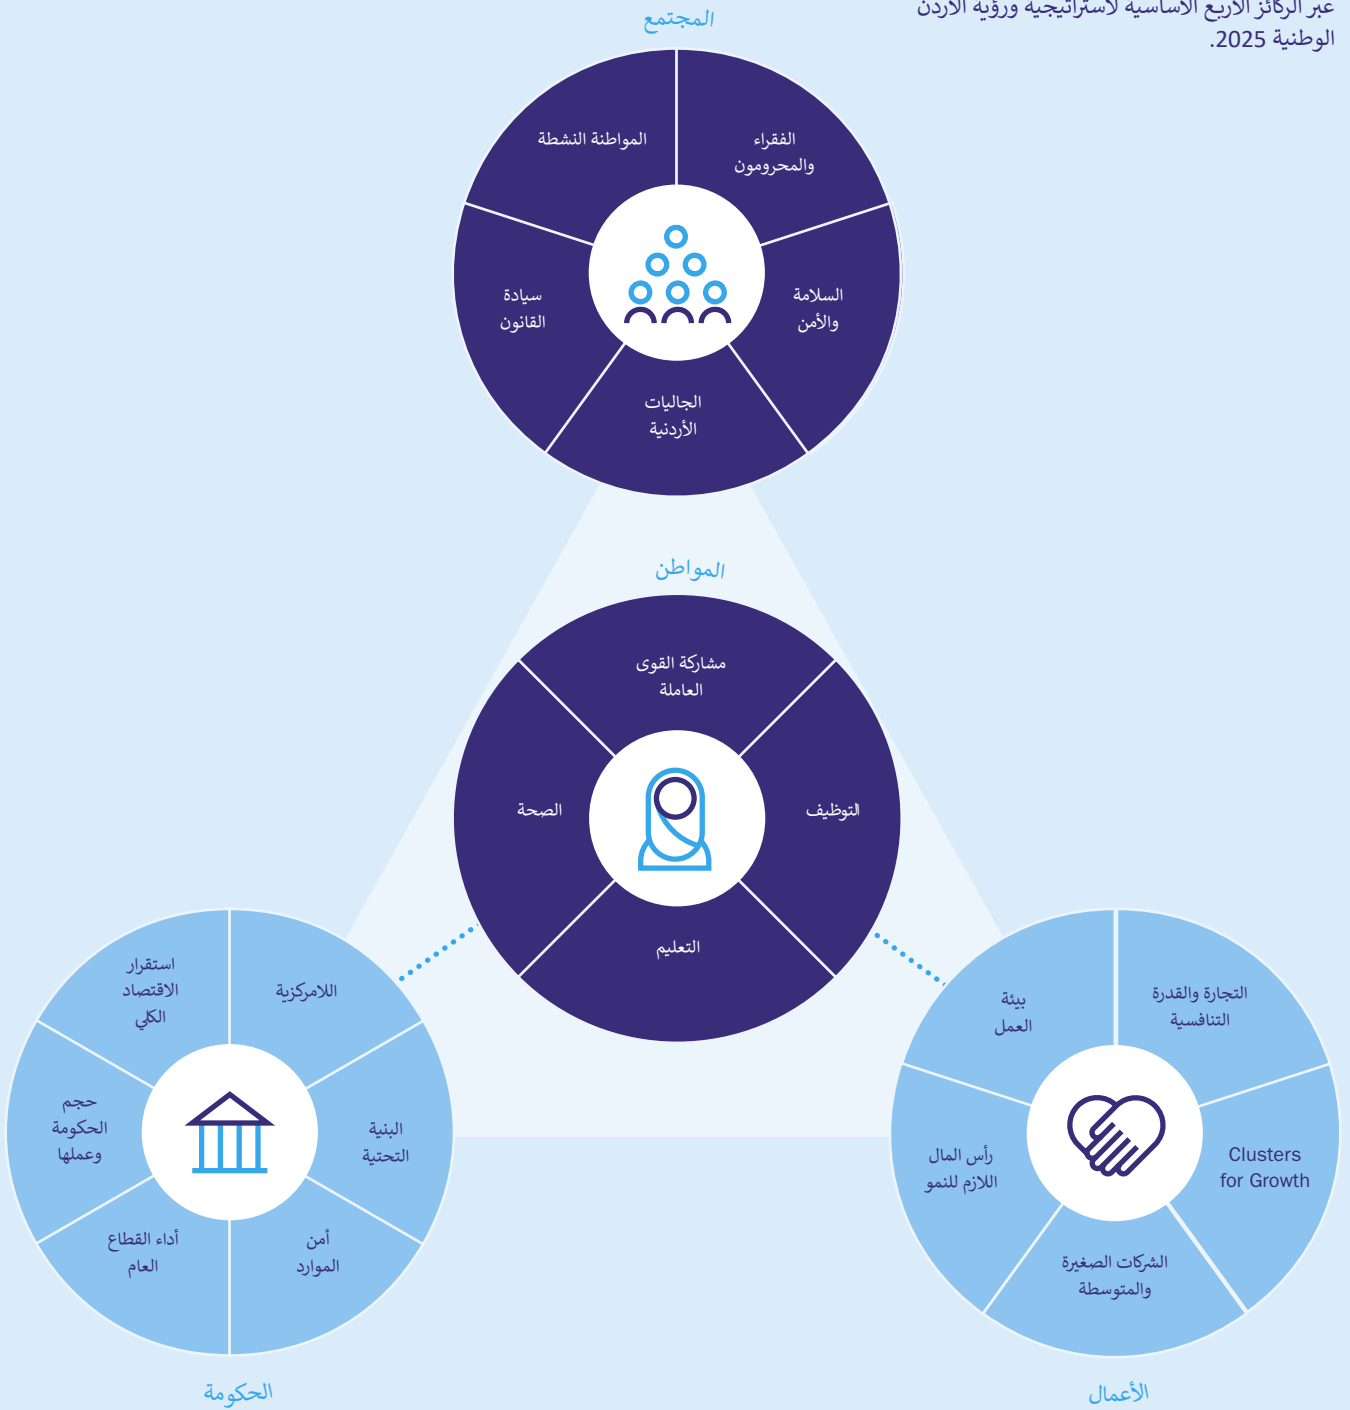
عبر الركائز الاربع الاساسية لاستراتيجية ورؤية الاردن الوطنية 2025.

المجتمع

المواطنة النشطة

الفقراء والمحرومون

سيادة القانون

السلامة والأمن

الجاليات الأردنية

المواطن

مشاركة القوى العاملة

الصحة

التوظيف

التعليم

استقرار الاقتصاد الكلي

اللامركزية

حجم الحكومة وعملها

البنية التحتية

أداء القطاع العام

أمن الموارد

الحكومة

بيئة العمل

التجارة والقدرة التنافسية

رأس المال اللازم للنمو

Clusters for Growth

الشركات الصغيرة والمتوسطة

الأعمال